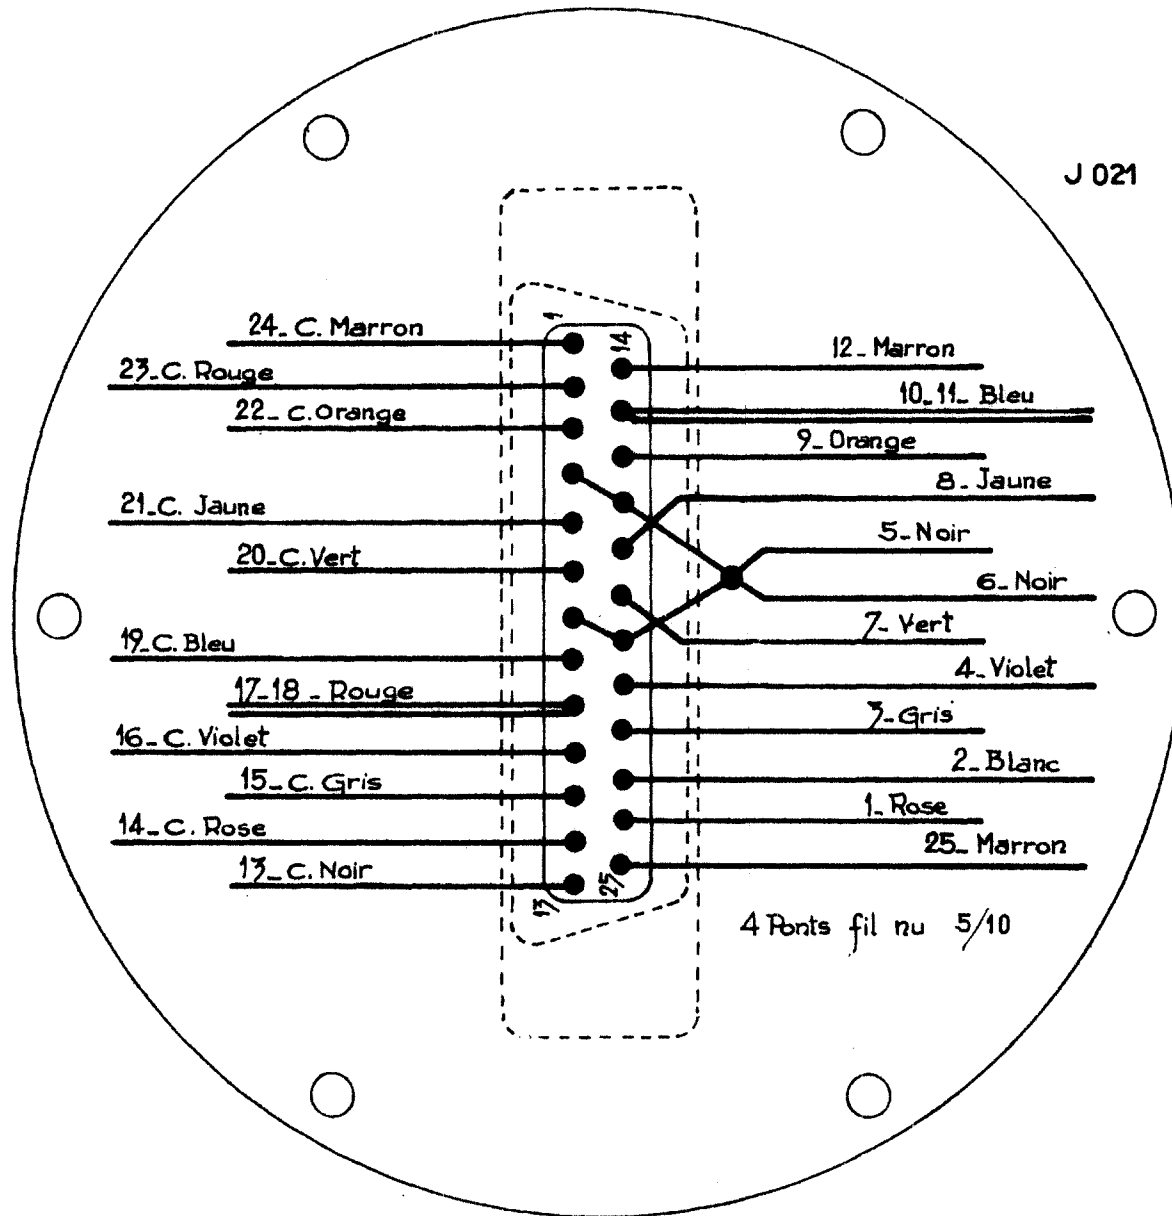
J 021

1
14

24_C. Marron
23_C. Rouge
22_C. Orange
21_C. Jaune
20_C. Vert
19_C. Bleu
17_18 _ Rouge
16_C. Violet
15_C. Gris
14_C. Rose
13_C. Noir

12_ Marron
10_11_ Bleu
9_ Orange
8_ Jaune
5_Noir
6_Noir
7_ Vert
4_Violet
3_Gris
2_Blanc
1_Rose
25_ Marron

13
25

4 Ponts fil nu 5/10